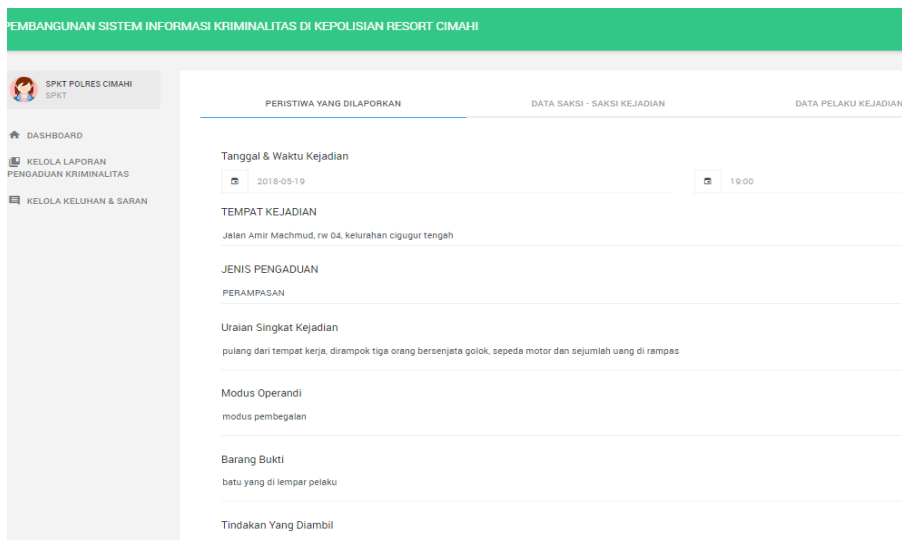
EMBANGUNAN SISTEM INFORMASI KRIMINALITAS DI KEPOLISIAN RESORT CIMAHI

SPKT POLRES CIMAHI
SPKT

DASHBOARD

KELOLA LAPORAN PENGADUAN KRIMINALITAS

KELOLA KELUHAN & SARAN

PERISTIWA YANG DILAPORKAN

DATA SAKSI - SAKSI KEJADIAN

DATA PELAKU KEJADIAN

Tanggal & Waktu Kejadian

2018-05-19

19:00

TEMPAT KEJADIAN

Jalan Amir Machmud, rw 04, kelurahan cigugur tengah

JENIS PENGADUAN

PERAMPASAN

Uraian Singkat Kejadian

pulang dari tempat kerja, dirampok tiga orang bersenjata golok, sepeda motor dan sejumlah uang di rampas

Modus Operandi

modus pembegalan

Barang Bukti

batu yang di lempar pelaku

Tindakan Yang Diambil